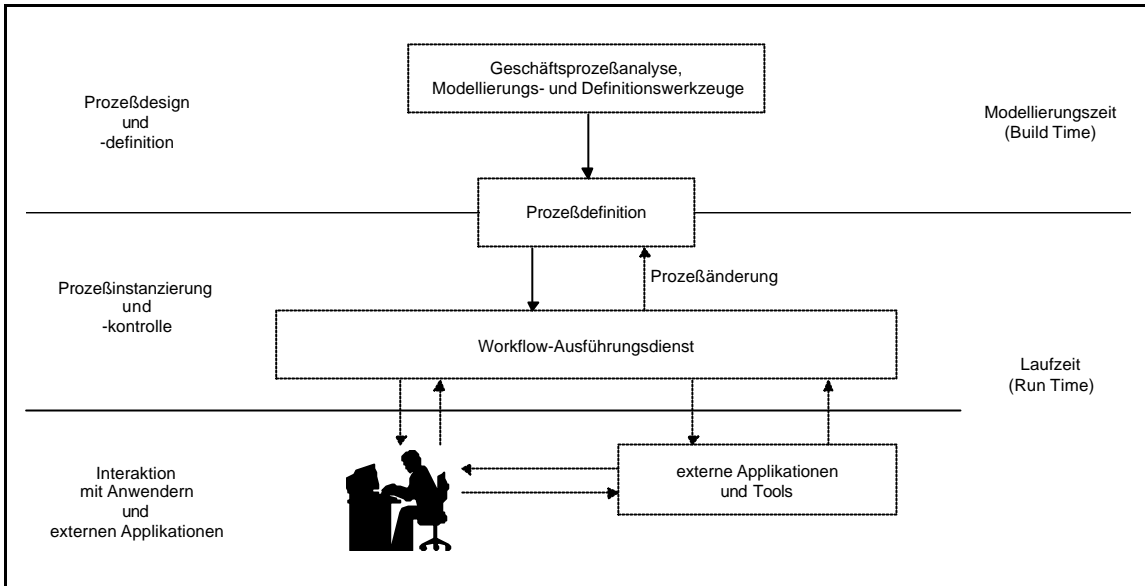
Geschäftsprozeßanalyse, Modellierungs- und Definitionswerkzeuge

Prozeßdesign
und
-definition

Modellierungszeit
(Build Time)

Prozeßdefinition

Prozeßänderung

Prozeßinstanzierung
und
-kontrolle

Workflow-Ausführungsdienst

Laufzeit
(Run Time)

Interaktion
mit Anwendern
und
externen Applikationen

externe Applikationen
und Tools